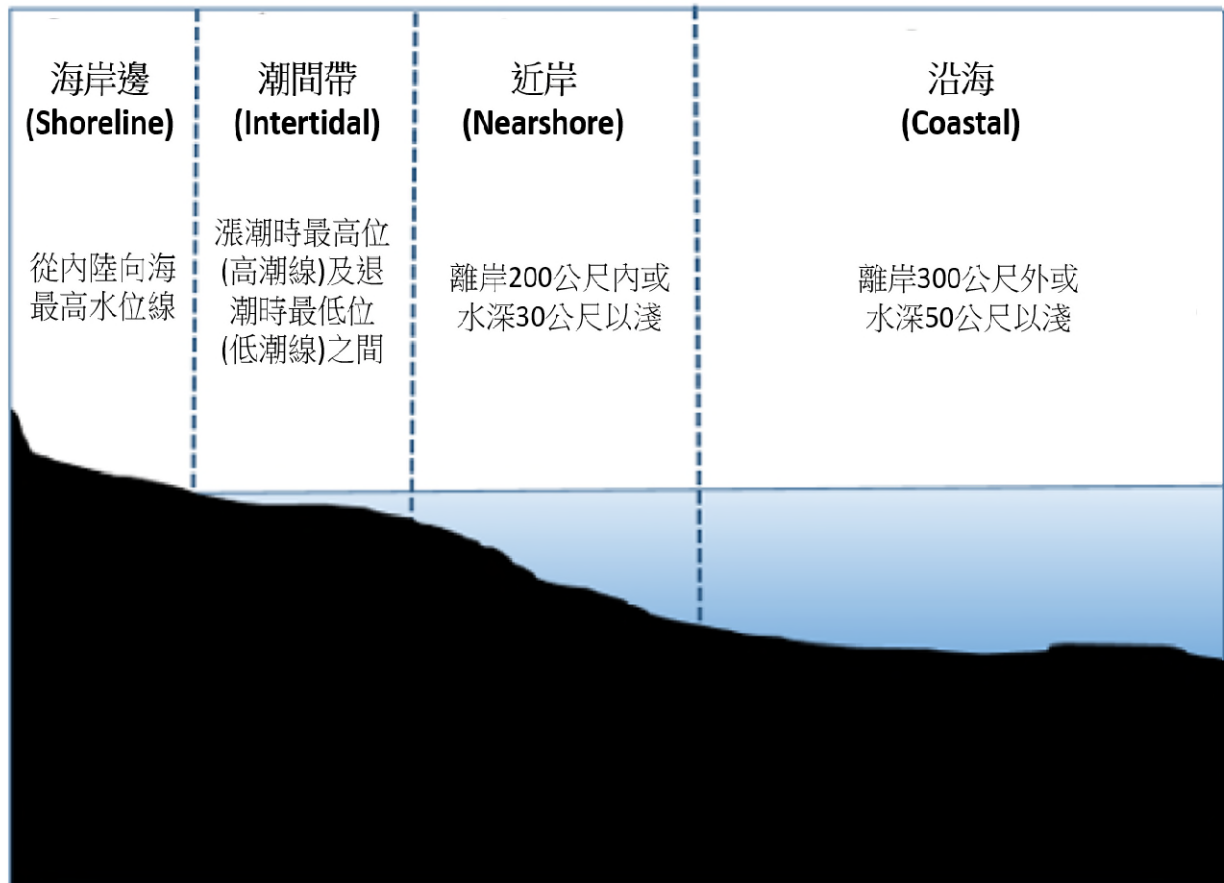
海岸邊
(Shoreline)

從內陸向海最高水位線

潮間帶
(Intertidal)

漲潮時最高位(高潮線)及退潮時最低位(低潮線)之間

近岸
(Nearshore)

離岸200公尺內或水深30公尺以淺

沿海
(Coastal)

離岸300公尺外或水深50公尺以淺